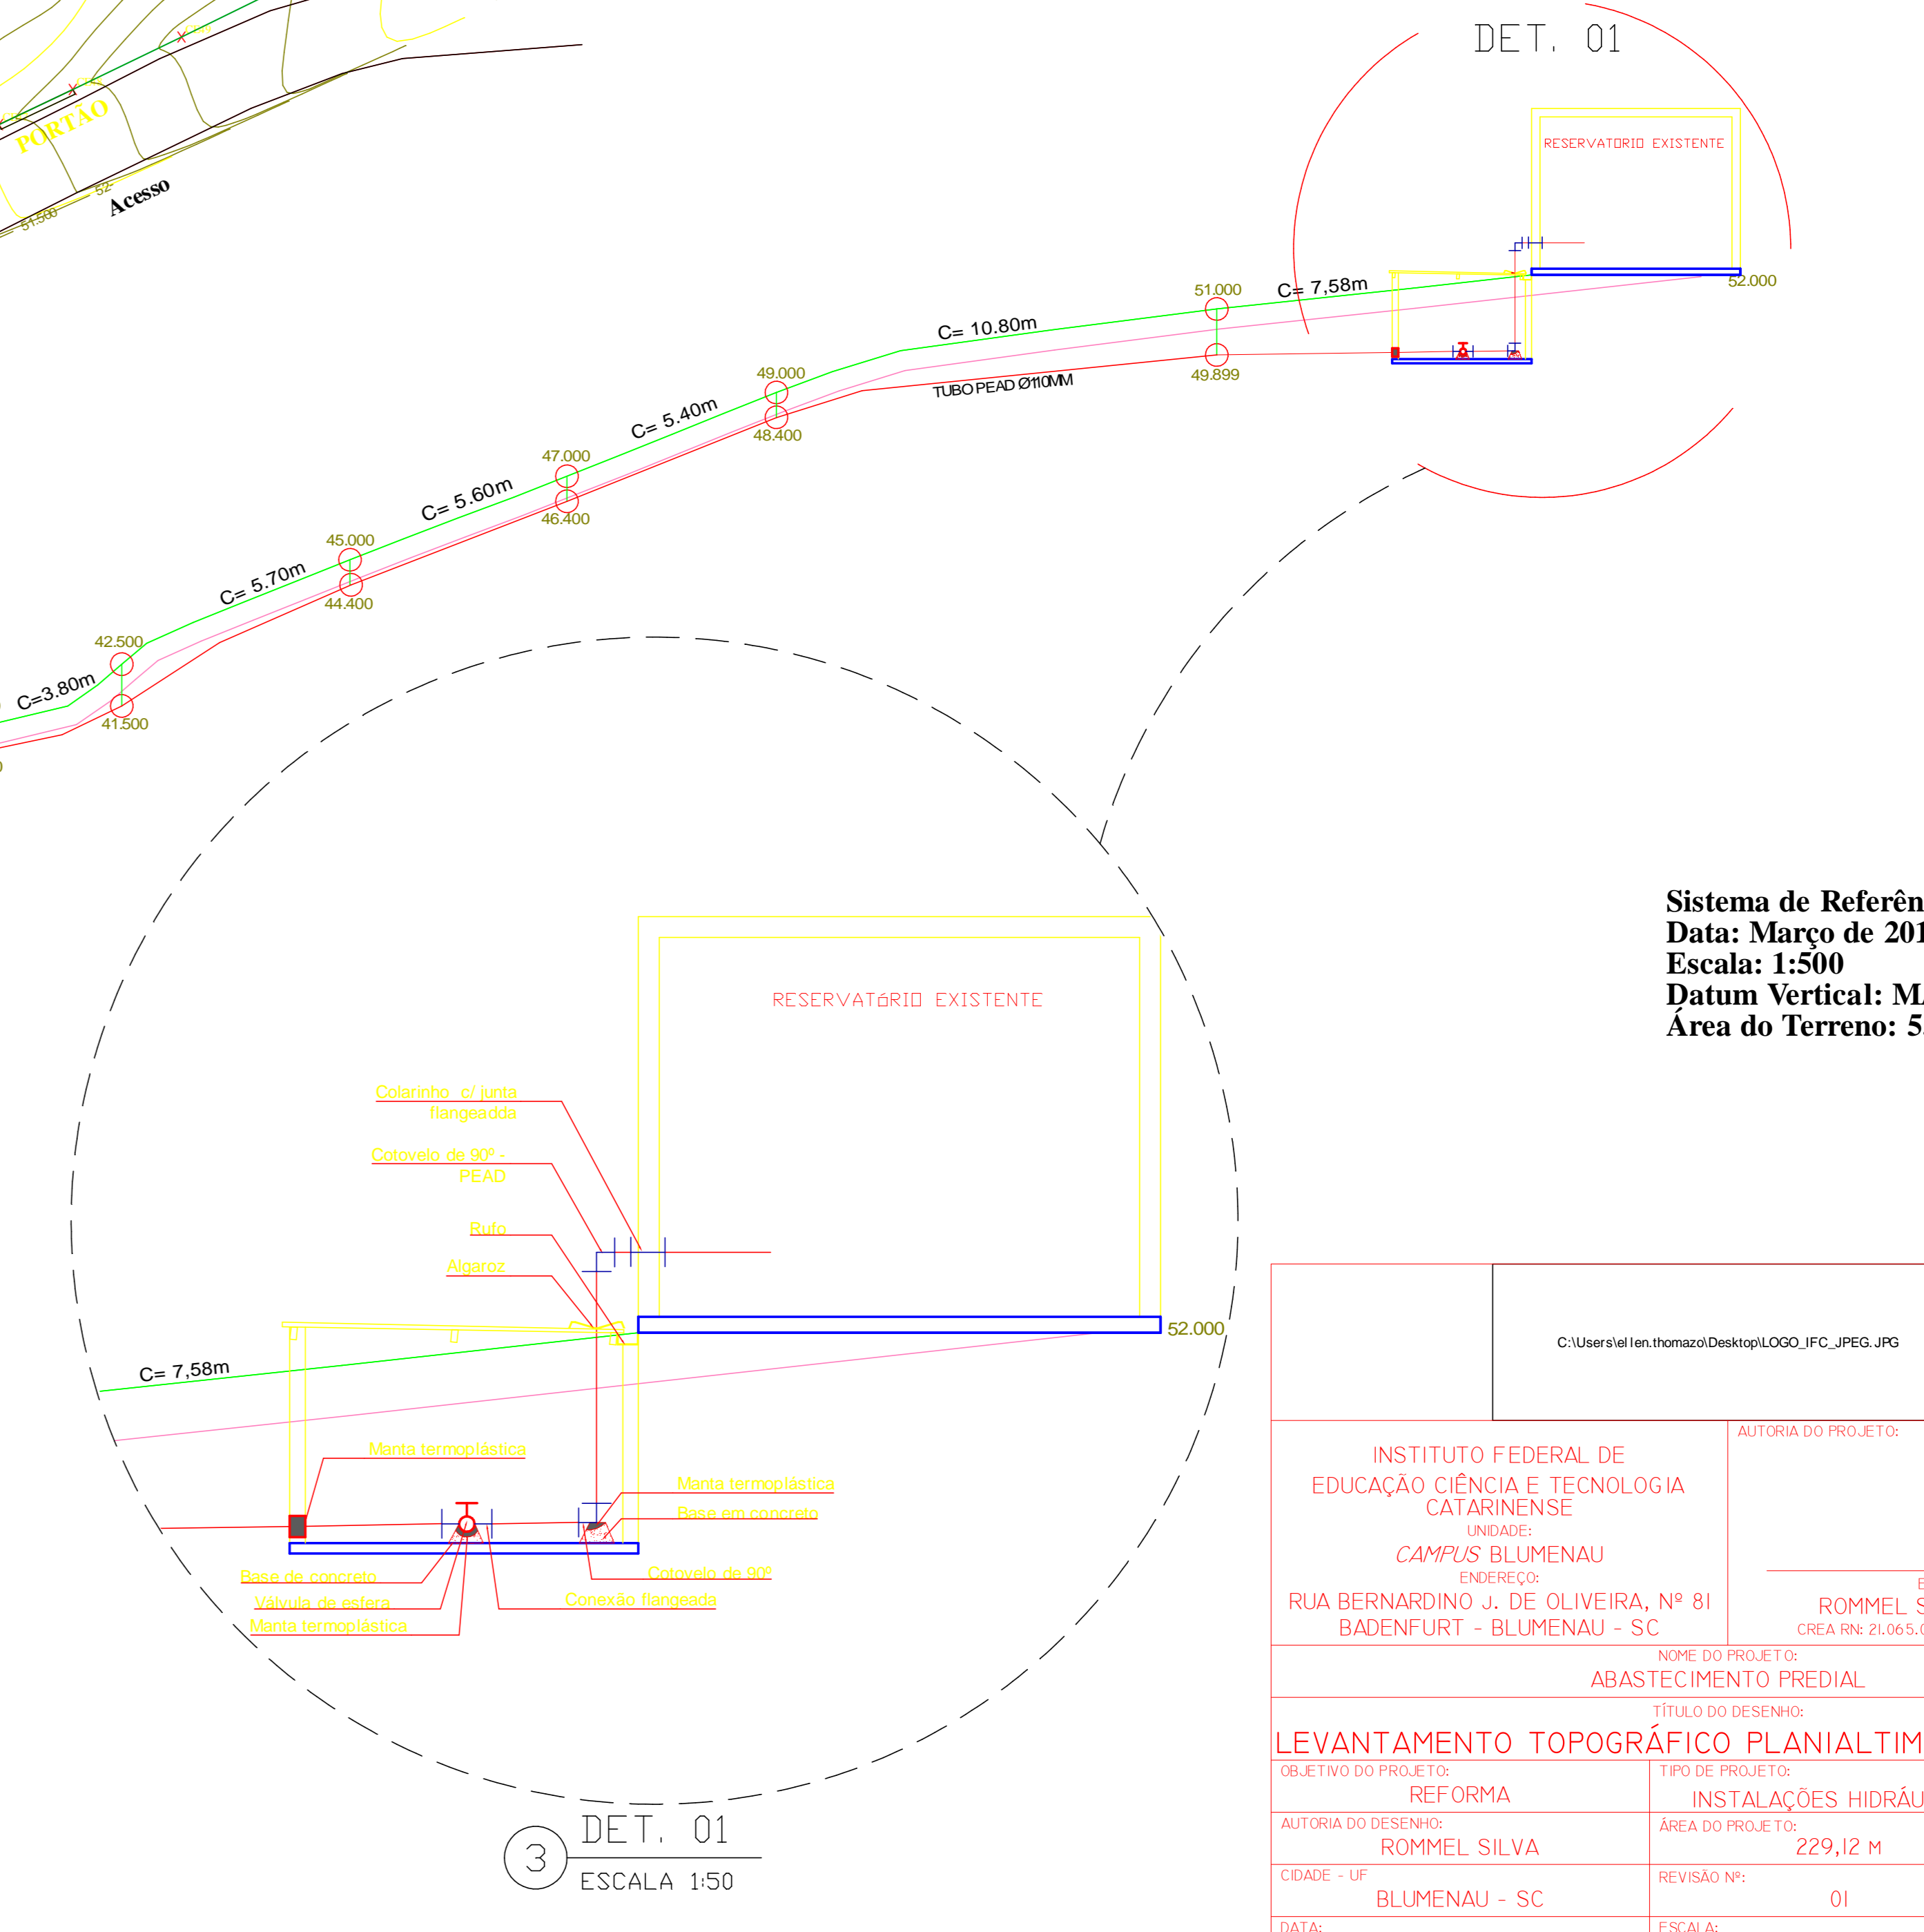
PORTÃO
Acesso
51.500
52

DET. 01
RESERVATÓRIO EXISTENTE
52.000
C= 7,58m
51.000
49.899
C= 10.80m
TUBO PEAD Ø110MM
49.000
48.400
C= 5.40m
47.000
46.400
C= 5.60m
45.000
44.400
C= 5.70m
42.500
41.500
C=3.80m

Sistema de Referên
Data: Março de 201
Escala: 1:500
Datum Vertical: M
Área do Terreno: 5

RESERVATÓRIO EXISTENTE
Colarinho c/ junta flangeadda
Cotovelo de 90º - PEAD
Rufo
Algaroz
52.000
C= 7,58m
Manta termoplástica
Manta termoplástica
Base em concreto
Base de concreto
Válvula de esfera
Manta termoplástica
Cotovelo de 90º
Conexão flangeada

3 DET. 01
ESCALA 1:50

C:\Users\ellen.thomazo\Desktop\LOGO_IFC_JPEG.JPG

INSTITUTO FEDERAL DE EDUCAÇÃO CIÊNCIA E TECNOLOGIA CATARINENSE
UNIDADE:
CAMPUS BLUMENAU
ENDEREÇO:
RUA BERNARDINO J. DE OLIVEIRA, Nº 81
BADENFURT - BLUMENAU - SC
AUTORIA DO PROJETO:
E
ROMMEL S
CREA RN: 21.065.0
NOME DO PROJETO:
ABASTECIMENTO PREDIAL
TÍTULO DO DESENHO:
LEVANTAMENTO TOPOGRÁFICO PLANIALTIM
OBJETIVO DO PROJETO:
REFORMA
TIPO DE PROJETO:
INSTALAÇÕES HIDRÁU
AUTORIA DO DESENHO:
ROMMEL SILVA
ÁREA DO PROJETO:
229,12 M
CIDADE - UF
BLUMENAU - SC
REVISÃO Nº:
01
DATA:
ESCALA: